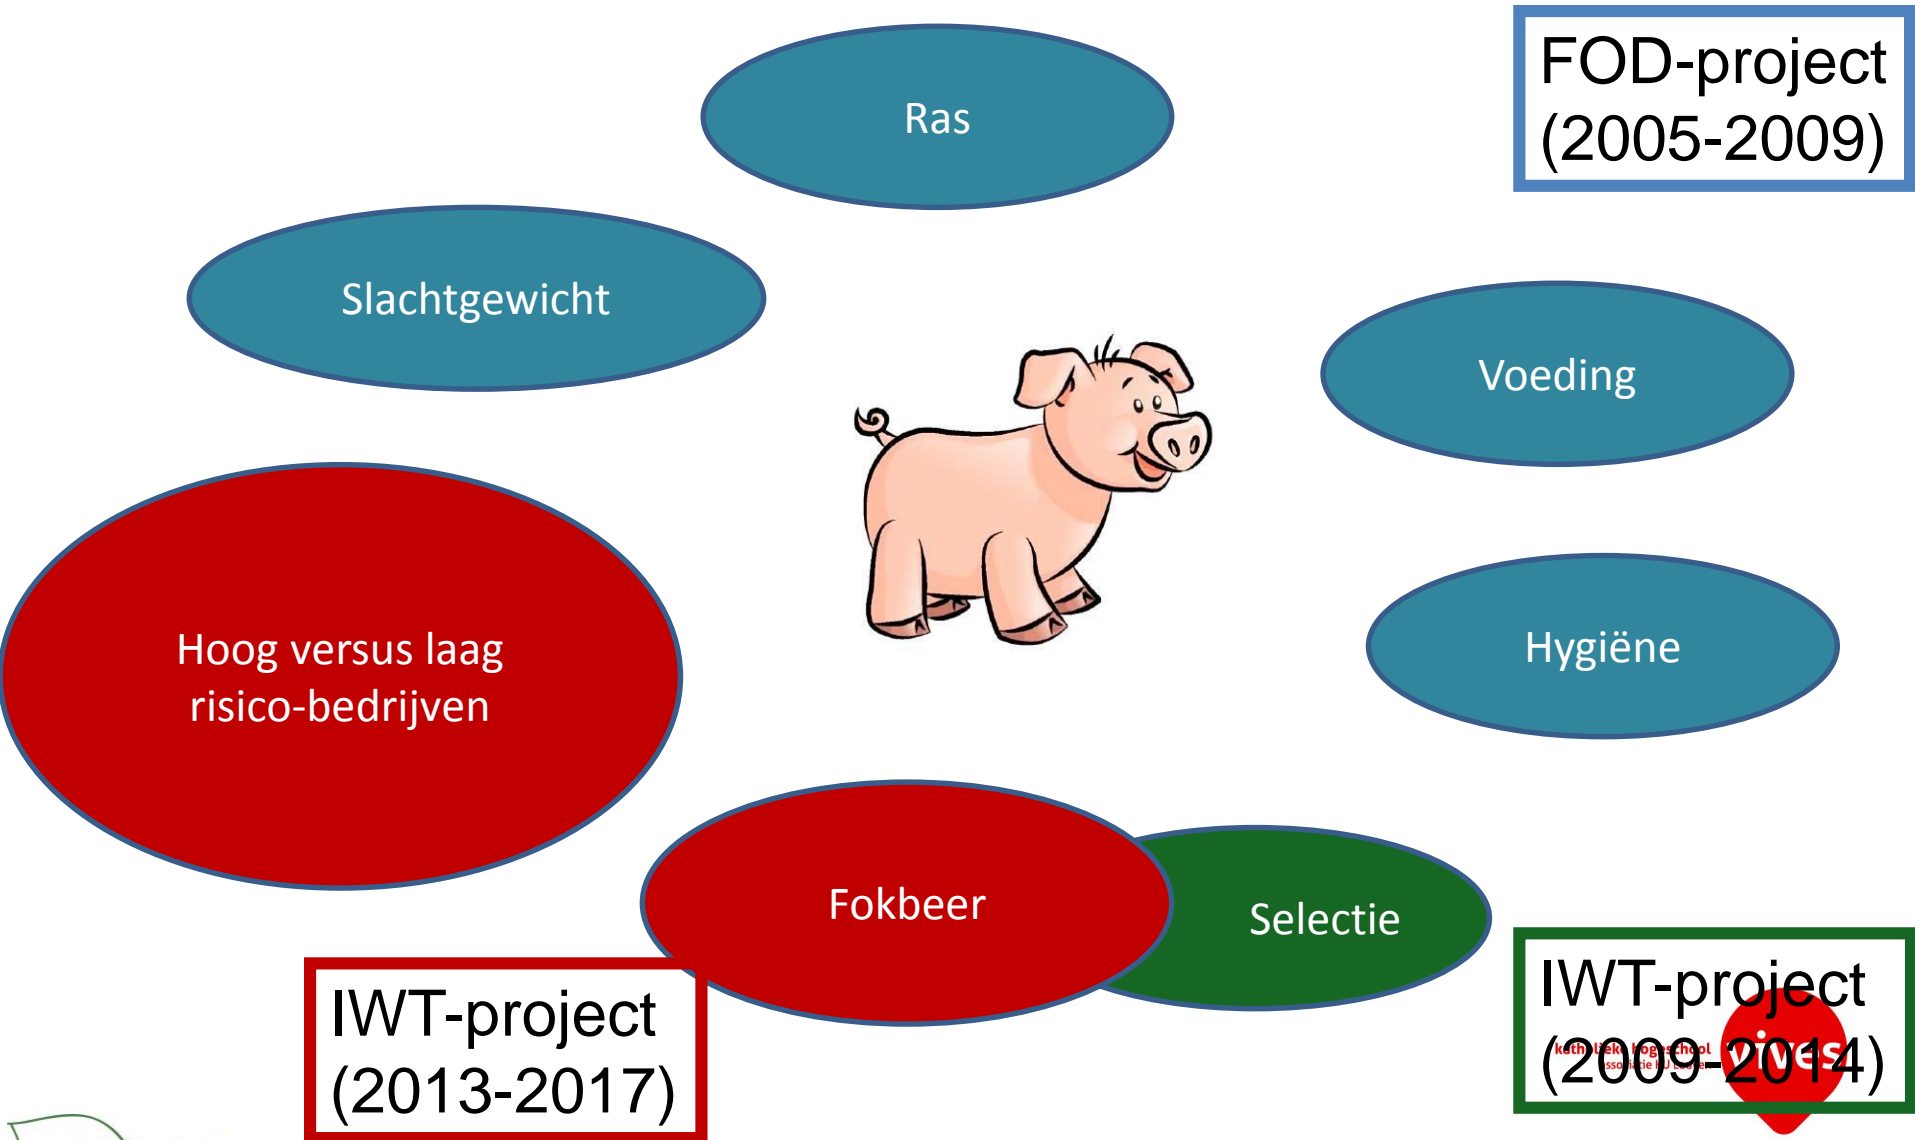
FOD-project (2005-2009)

Ras

Slachtgewicht

Voeding

Hoog versus laag risico-bedrijven

Hygiëne

Fokbeer

Selectie

IWT-project (2013-2017)

IWT-project (2009-2014)

katholieke hogeschool
associatie KU Leuven
vives